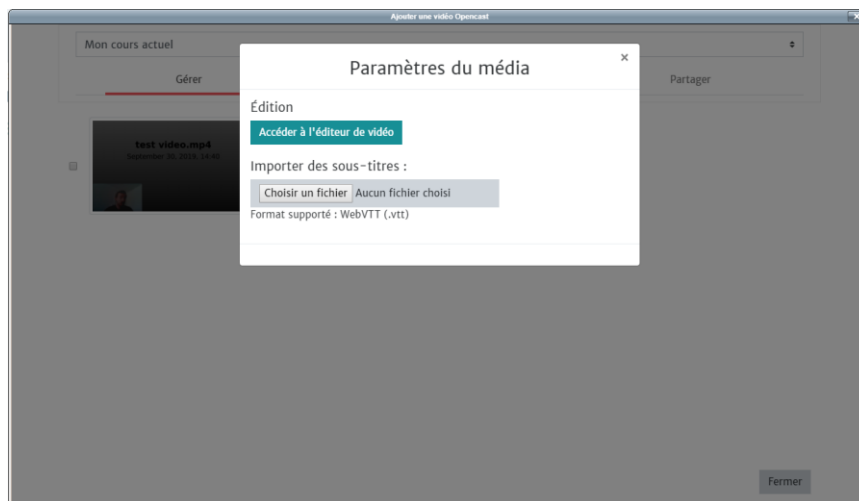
Ajouter une vidéo Opencast

Mon cours actuel

Gérer

Partager

test video.mp4
September 20, 2019, 14:40

Paramètres du média

×

Édition

Accéder à l'éditeur de vidéo

Importer des sous-titres :

Choisir un fichier Aucun fichier choisi

Format supporté : WebVTT (.vtt)

Fermer